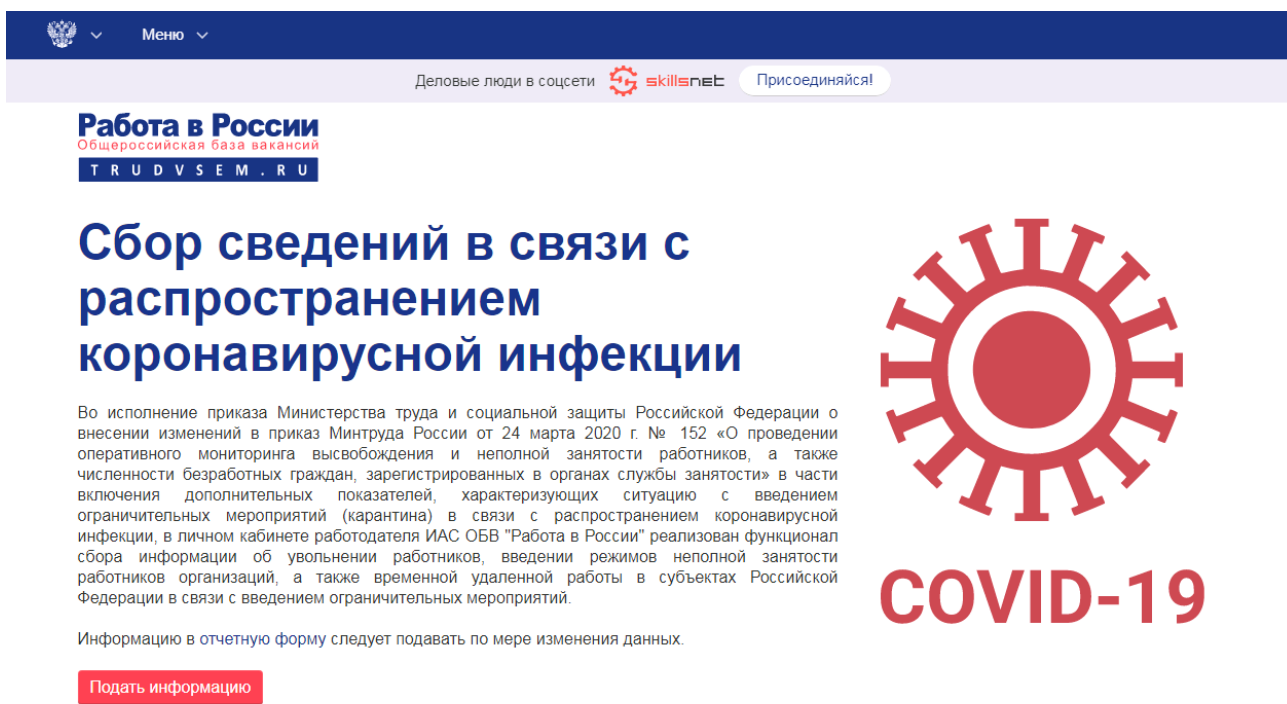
Меню

Деловые люди в соцсети skillsnet Присоединяйся!

Работа в России
Общероссийская база вакансий
TRUDVSEM.RU

Сбор сведений в связи с распространением коронавирусной инфекции

Во исполнение приказа Министерства труда и социальной защиты Российской Федерации о внесении изменений в приказ Минтруда России от 24 марта 2020 г. № 152 «О проведении оперативного мониторинга высвобождения и неполной занятости работников, а также численности безработных граждан, зарегистрированных в органах службы занятости» в части включения дополнительных показателей, характеризующих ситуацию с введением ограничительных мероприятий (карантина) в связи с распространением коронавирусной инфекции, в личном кабинете работодателя ИАС ОБВ "Работа в России" реализован функционал сбора информации об увольнении работников, введении режимов неполной занятости работников организаций, а также временной удаленной работы в субъектах Российской Федерации в связи с введением ограничительных мероприятий.

Информацию в отчетную форму следует подавать по мере изменения данных.

Подать информацию

COVID-19